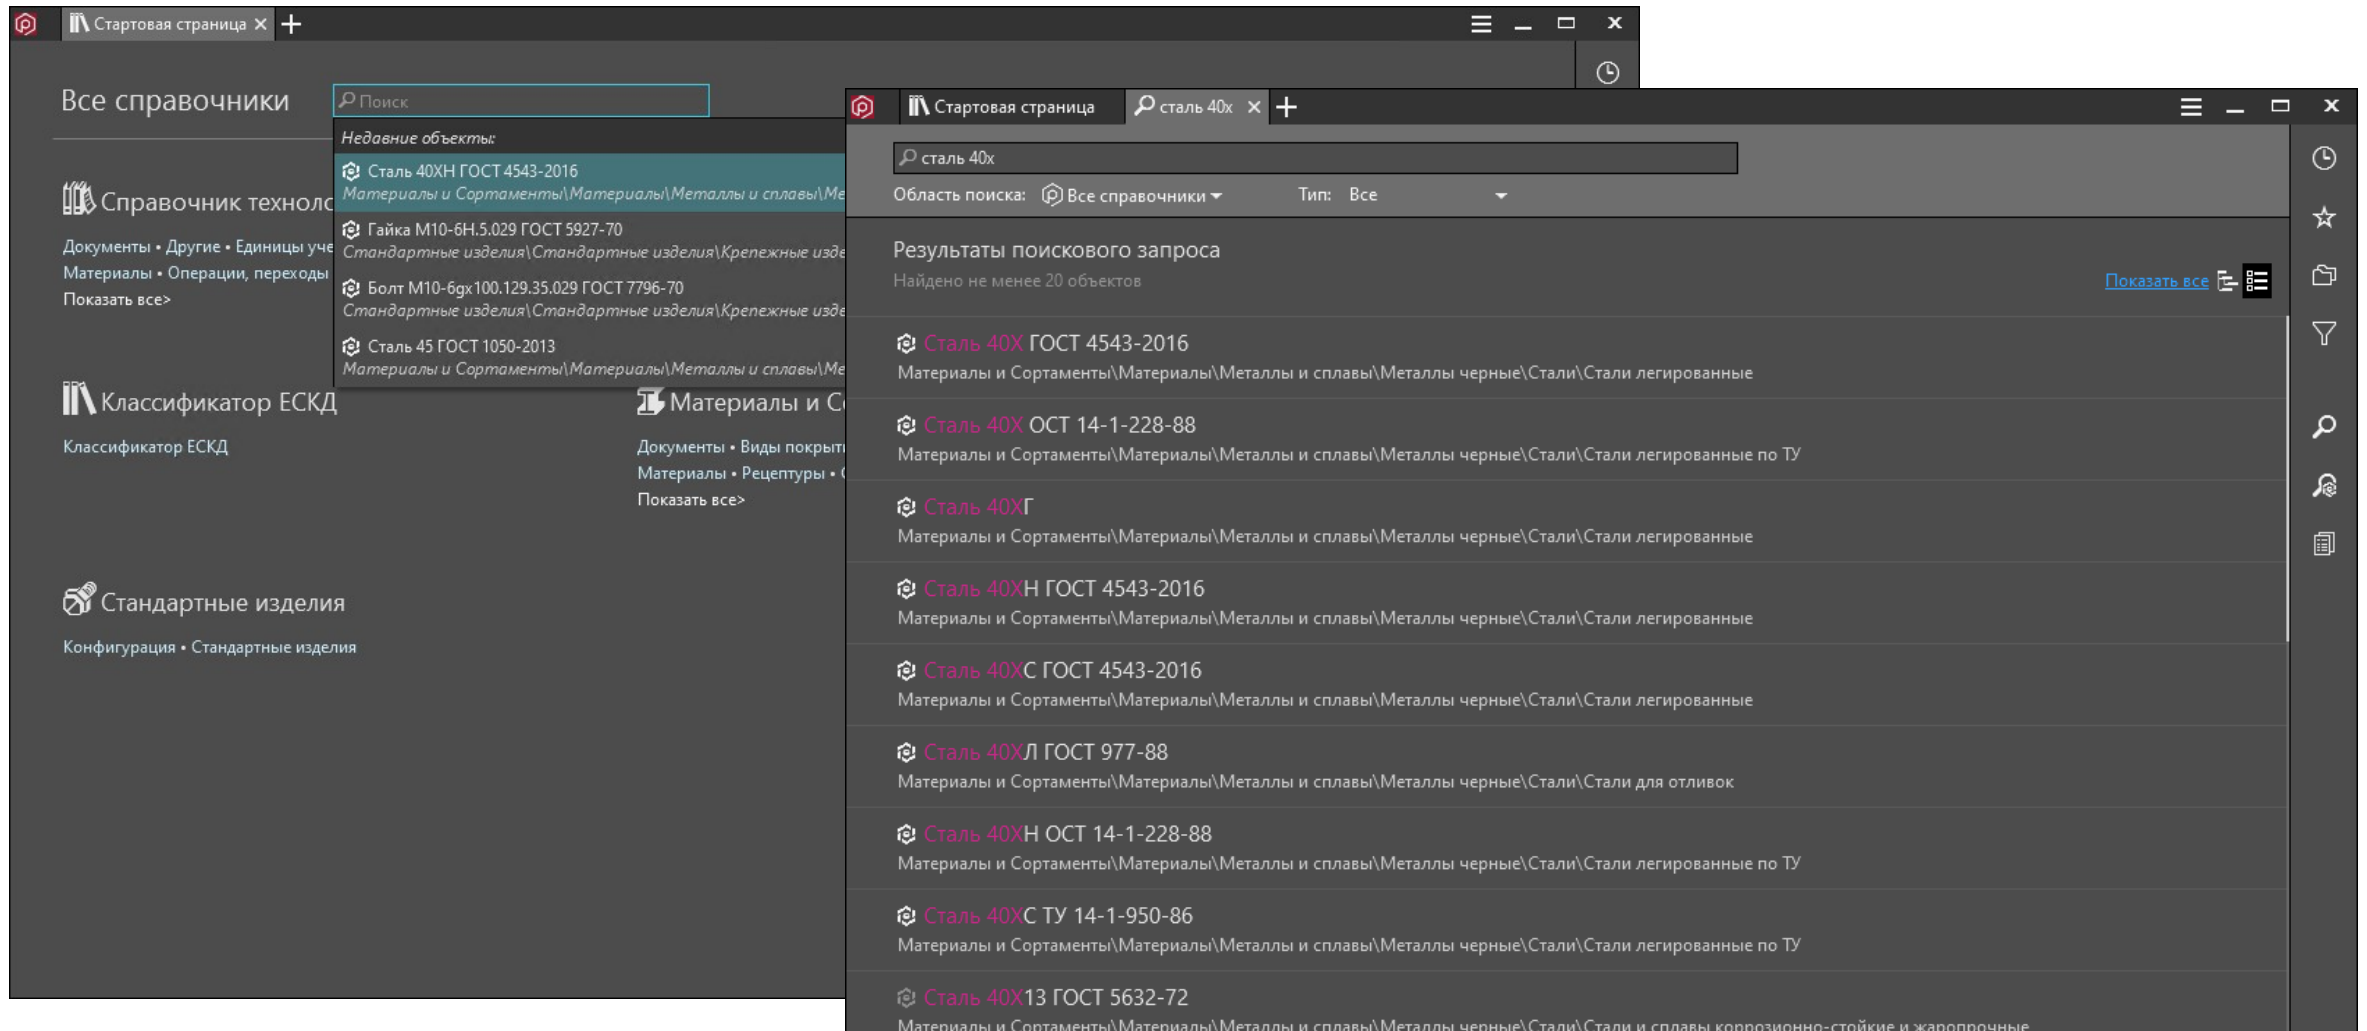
Стартовая страница ×

Все справочники

Поиск

Недавние объекты:

Сталь 40ХН ГОСТ 4543-2016
Материалы и Сортаменты\Материалы\Металлы и сплавы\Ме

Гайка М10-6Н.5.029 ГОСТ 5927-70
Стандартные изделия\Стандартные изделия\Крепежные изде

Болт М10-6gx100.129.35.029 ГОСТ 7796-70
Стандартные изделия\Стандартные изделия\Крепежные изде

Сталь 45 ГОСТ 1050-2013
Материалы и Сортаменты\Материалы\Металлы и сплавы\Ме

Справочник технолс

Документы • Другие • Единицы уче
Материалы • Операции, переходы
Показать все>

Классификатор ЕСКД

Классификатор ЕСКД

Материалы и С

Документы • Виды покрыт
Материалы • Рецептуры •
Показать все>

Стандартные изделия

Конфигурация • Стандартные изделия

Стартовая страница

сталь 40х ×

сталь 40х

Область поиска: Все справочники

Тип: Все

Результаты поискового запроса

Найдено не менее 20 объектов

Показать все

Сталь 40Х ГОСТ 4543-2016
Материалы и Сортаменты\Материалы\Металлы и сплавы\Металлы черные\Стали\Стали легированные

Сталь 40Х ОСТ 14-1-228-88
Материалы и Сортаменты\Материалы\Металлы и сплавы\Металлы черные\Стали\Стали легированные по ТУ

Сталь 40ХГ
Материалы и Сортаменты\Материалы\Металлы и сплавы\Металлы черные\Стали\Стали легированные

Сталь 40ХН ГОСТ 4543-2016
Материалы и Сортаменты\Материалы\Металлы и сплавы\Металлы черные\Стали\Стали легированные

Сталь 40ХС ГОСТ 4543-2016
Материалы и Сортаменты\Материалы\Металлы и сплавы\Металлы черные\Стали\Стали легированные

Сталь 40ХЛ ГОСТ 977-88
Материалы и Сортаменты\Материалы\Металлы и сплавы\Металлы черные\Стали\Стали для отливок

Сталь 40ХН ОСТ 14-1-228-88
Материалы и Сортаменты\Материалы\Металлы и сплавы\Металлы черные\Стали\Стали легированные по ТУ

Сталь 40ХС ТУ 14-1-950-86
Материалы и Сортаменты\Материалы\Металлы и сплавы\Металлы черные\Стали\Стали легированные по ТУ

Сталь 40Х13 ГОСТ 5632-72
Материалы и Сортаменты\Материалы\Металлы и сплавы\Металлы черные\Стали\Стали и сплавы коррозионно-стойкие и жаропрочные